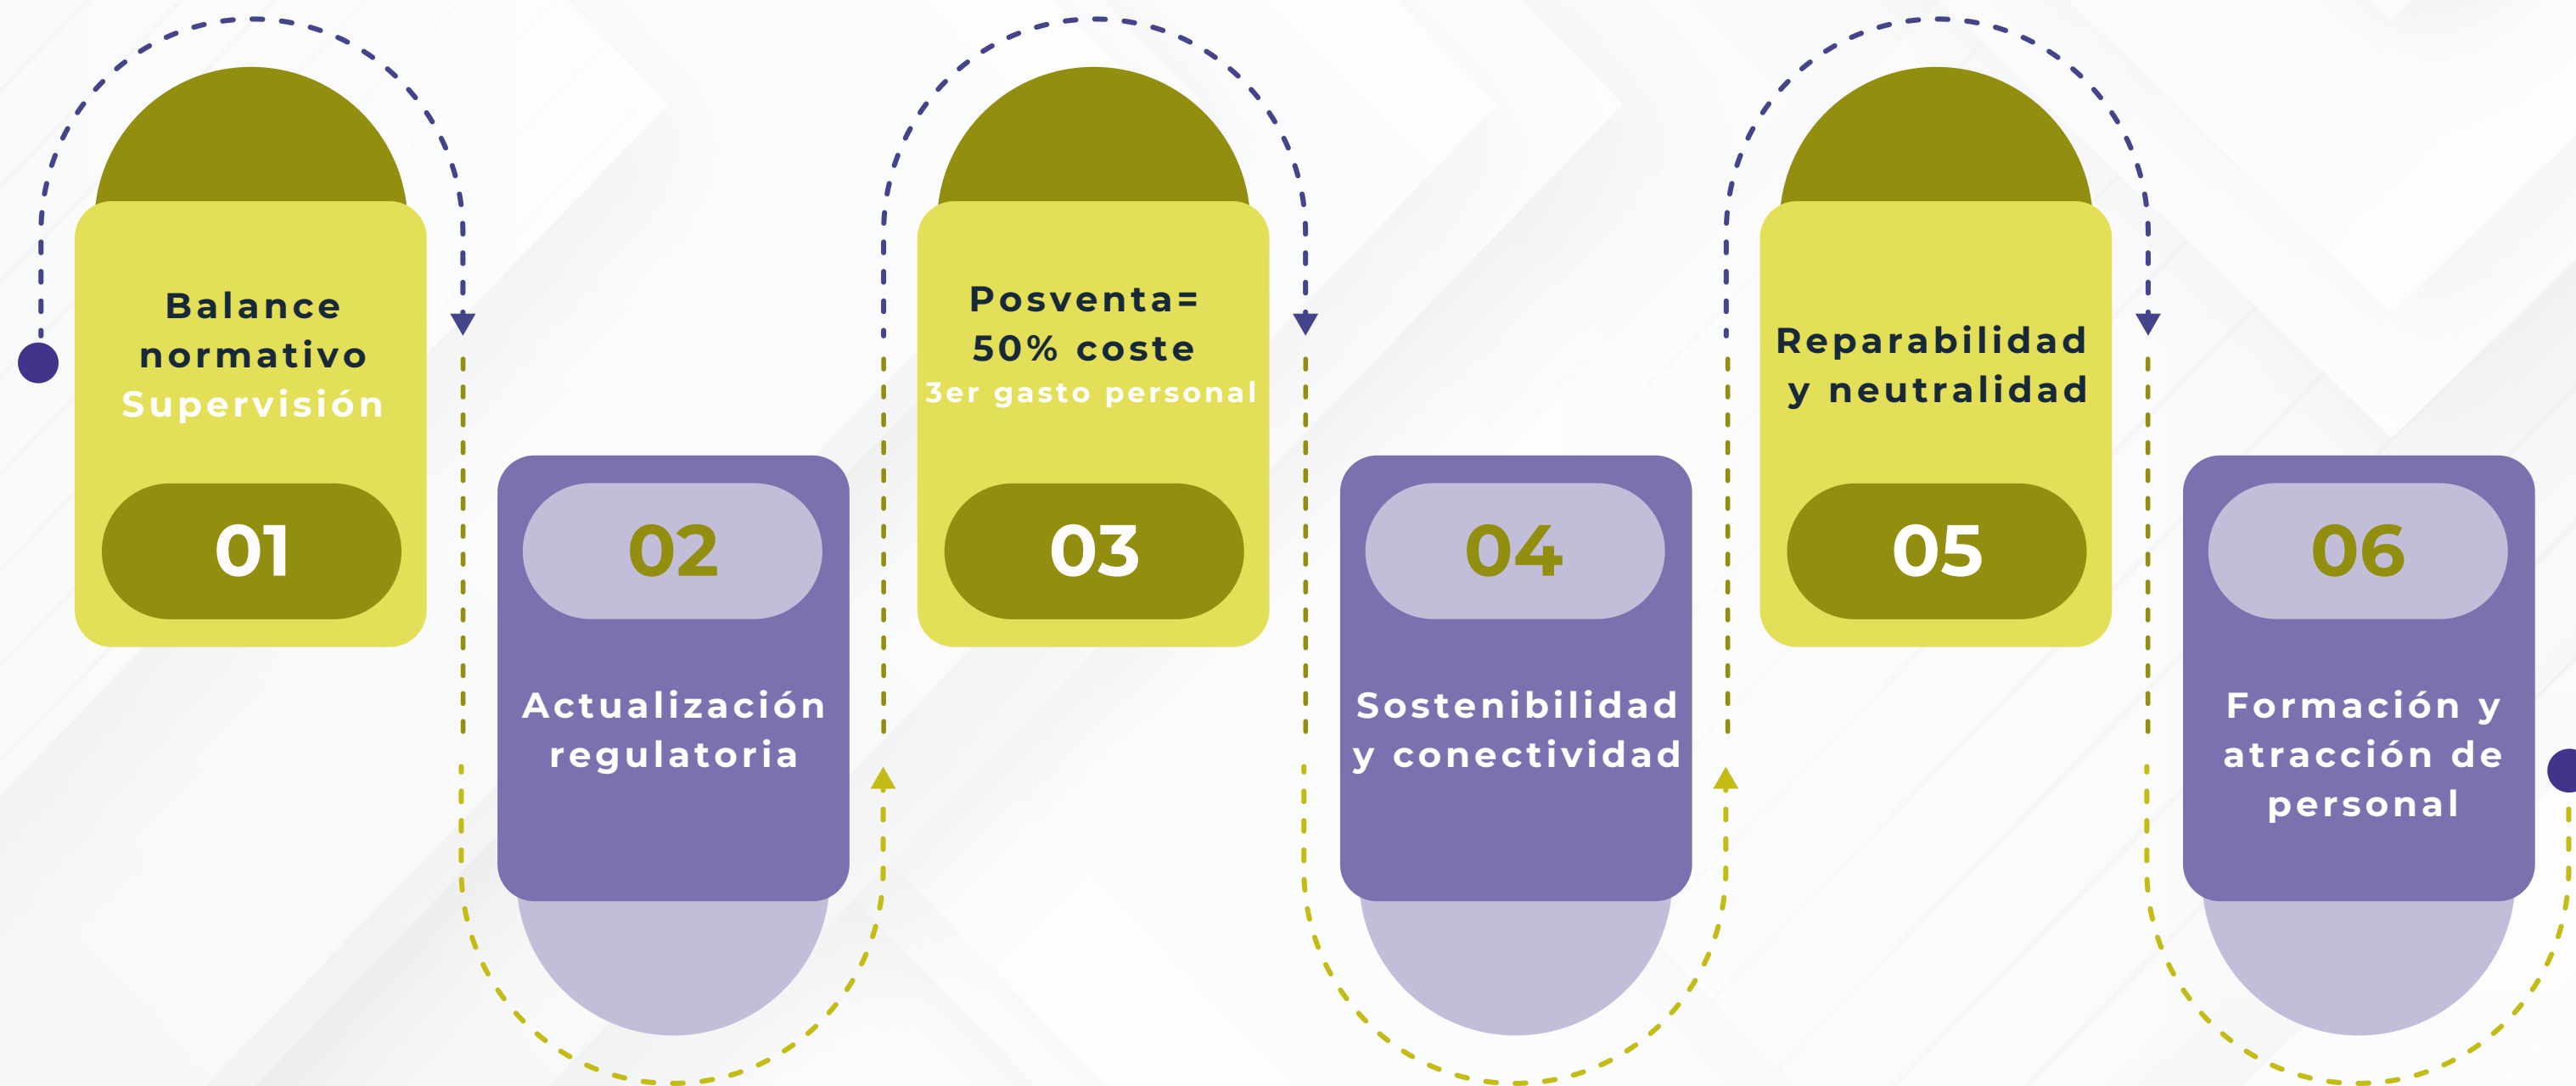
Balance normativo
Supervisión

01

02

Actualización regulatoria

Posventa= 50% coste
3er gasto personal

03

04

Sostenibilidad y conectividad

Reparabilidad y neutralidad

05

06

Formación y atracción de personal